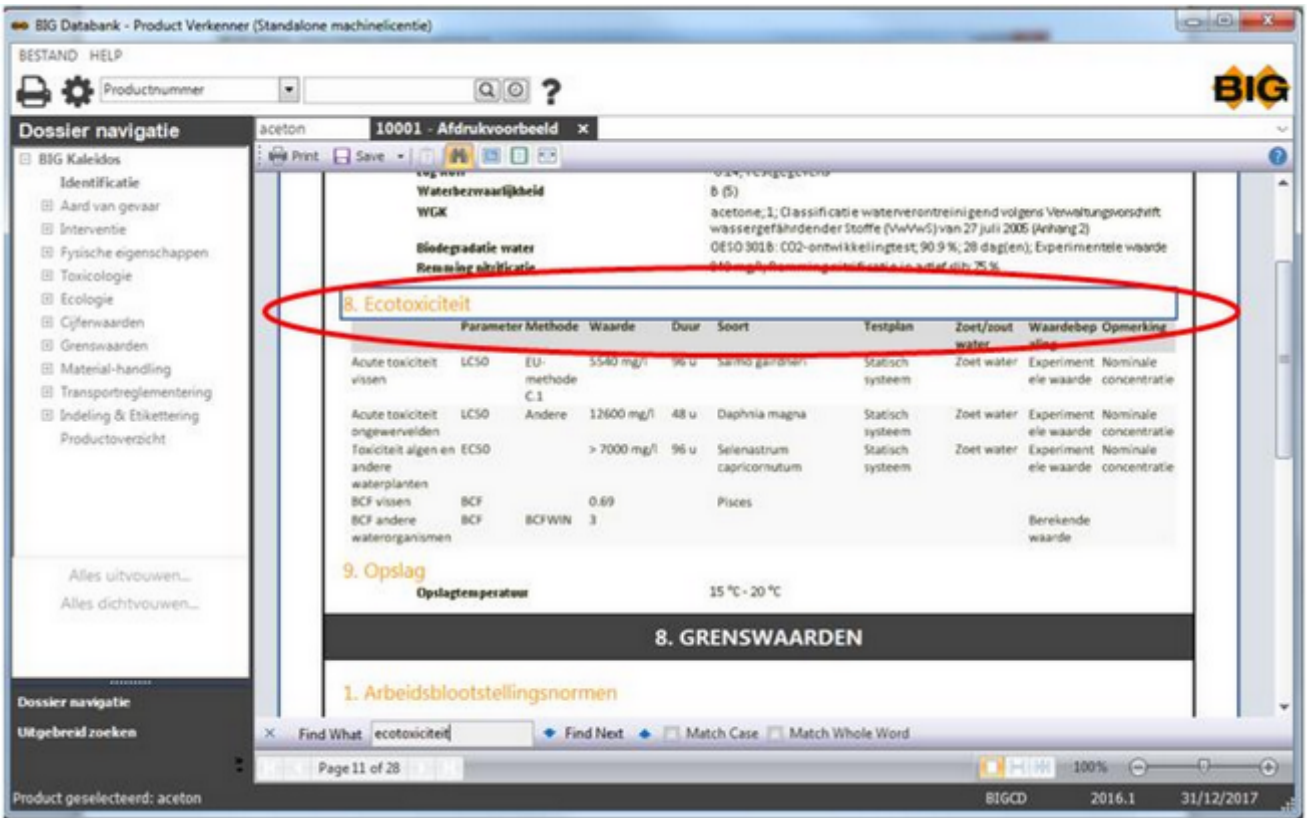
BIG Databank - Product Verkenner (Standalone machinelicentie)

BESTAND HELP

Productnummer

BIG

Dossier navigatie

aceton

10001 - Afdrukvoorbeeld ×

Print Save

BIG Kaleidos
Identificatie
Aard van gevaar
Interventie
Fysische eigenschappen
Toxicologie
Ecologie
Cijferwaarden
Grenswaarden
Material-handling
Transportreglementering
Indeling & Etikettering
Productoverzicht

Alles uitvouwen...
Alles dichtvouwen...

Dossier navigatie
Uitgebreid zoeken

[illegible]
Waterbezwaarlijkheid B (5)
WGK acetone; 1; Classificatie waterverontreinigend volgens Verwaltungsvorschrift wassergefährdender Stoffe (VwVwS) van 27 juli 2005 (Anhang 2)
Biodegradatie water OESO 301B: CO2-ontwikkelingtest; 90.9 %; 28 dag(en); Experimentele waarde
Remming nitrificatie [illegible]

8. Ecotoxiciteit

| | Parameter | Methode | Waarde | Duur | Soort | Testplan | Zoet/zout water | Waardebepaling | Opmerking |
|---|---|---|---|---|---|---|---|---|---|
| Acute toxiciteit vissen | LC50 | EU-methode C.1 | 5540 mg/l | 96 u | Salmo gairdneri | Statisch systeem | Zoet water | Experimentele waarde | Nominale concentratie |
| Acute toxiciteit ongewervelden | LC50 | Andere | 12600 mg/l | 48 u | Daphnia magna | Statisch systeem | Zoet water | Experimentele waarde | Nominale concentratie |
| Toxiciteit algen en andere waterplanten | EC50 | | > 7000 mg/l | 96 u | Selenastrum capricornutum | Statisch systeem | Zoet water | Experimentele waarde | Nominale concentratie |
| BCF vissen | BCF | | 0.69 | | Pisces | | | | |
| BCF andere waterorganismen | BCF | BCFWIN | 3 | | | | | Berekende waarde | |

9. Opslag
Opslagtemperatuur 15 °C - 20 °C

8. GRENSWAARDEN

1. Arbeidsblootstellingsnormen

Find What ecotoxiciteit Find Next Match Case Match Whole Word

Page 11 of 28

100%

Product geselecteerd: aceton BIGCD 2016.1 31/12/2017